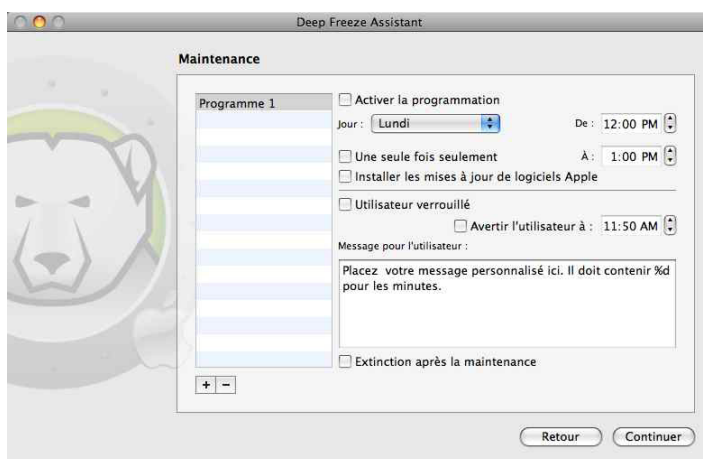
Deep Freeze Assistant

Maintenance

Programme 1

Activer la programmation

Jour : Lundi

De : 12:00 PM

Une seule fois seulement

À : 1:00 PM

Installer les mises à jour de logiciels Apple

Utilisateur verrouillé

Avertir l'utilisateur à : 11:50 AM

Message pour l'utilisateur :

Placez votre message personnalisé ici. Il doit contenir %d pour les minutes.

Extinction après la maintenance

+ −

Retour

Continuer